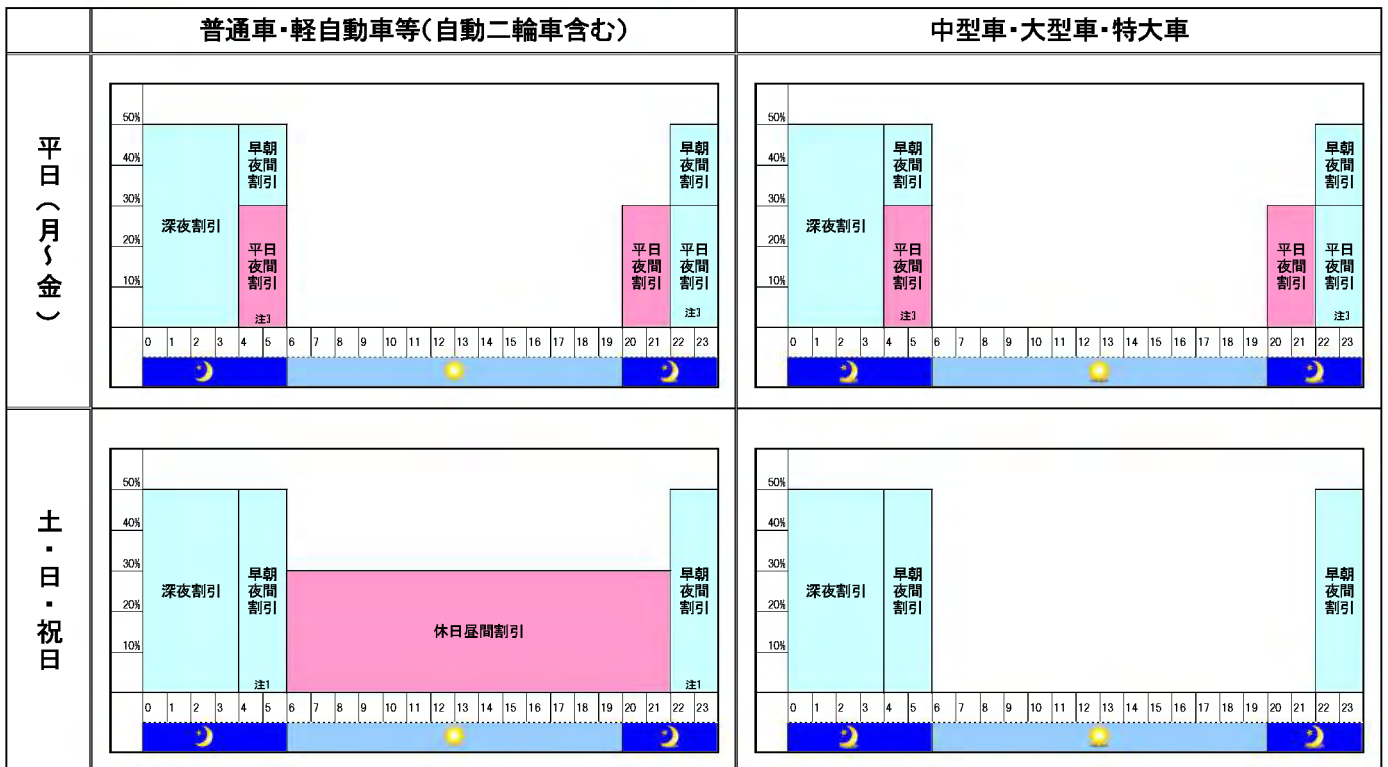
| | 普通車・軽自動車等(自動二輪車含む) | 中型車・大型車・特大車 |
|---|---|---|
| 平日(月~金) | 50% 40% 30% 20% 10% 深夜割引 早朝夜間割引 平日夜間割引 注1 平日夜間割引 早朝夜間割引 平日夜間割引 注1 0 1 2 3 4 5 6 7 8 9 10 11 12 13 14 15 16 17 18 19 20 21 22 23 | 50% 40% 30% 20% 10% 深夜割引 早朝夜間割引 平日夜間割引 注1 平日夜間割引 早朝夜間割引 平日夜間割引 注1 0 1 2 3 4 5 6 7 8 9 10 11 12 13 14 15 16 17 18 19 20 21 22 23 |
| 土・日・祝日 | 50% 40% 30% 20% 10% 深夜割引 早朝夜間割引 注1 休日昼間割引 早朝夜間割引 注1 0 1 2 3 4 5 6 7 8 9 10 11 12 13 14 15 16 17 18 19 20 21 22 23 | 50% 40% 30% 20% 10% 深夜割引 早朝夜間割引 早朝夜間割引 0 1 2 3 4 5 6 7 8 9 10 11 12 13 14 15 16 17 18 19 20 21 22 23 |